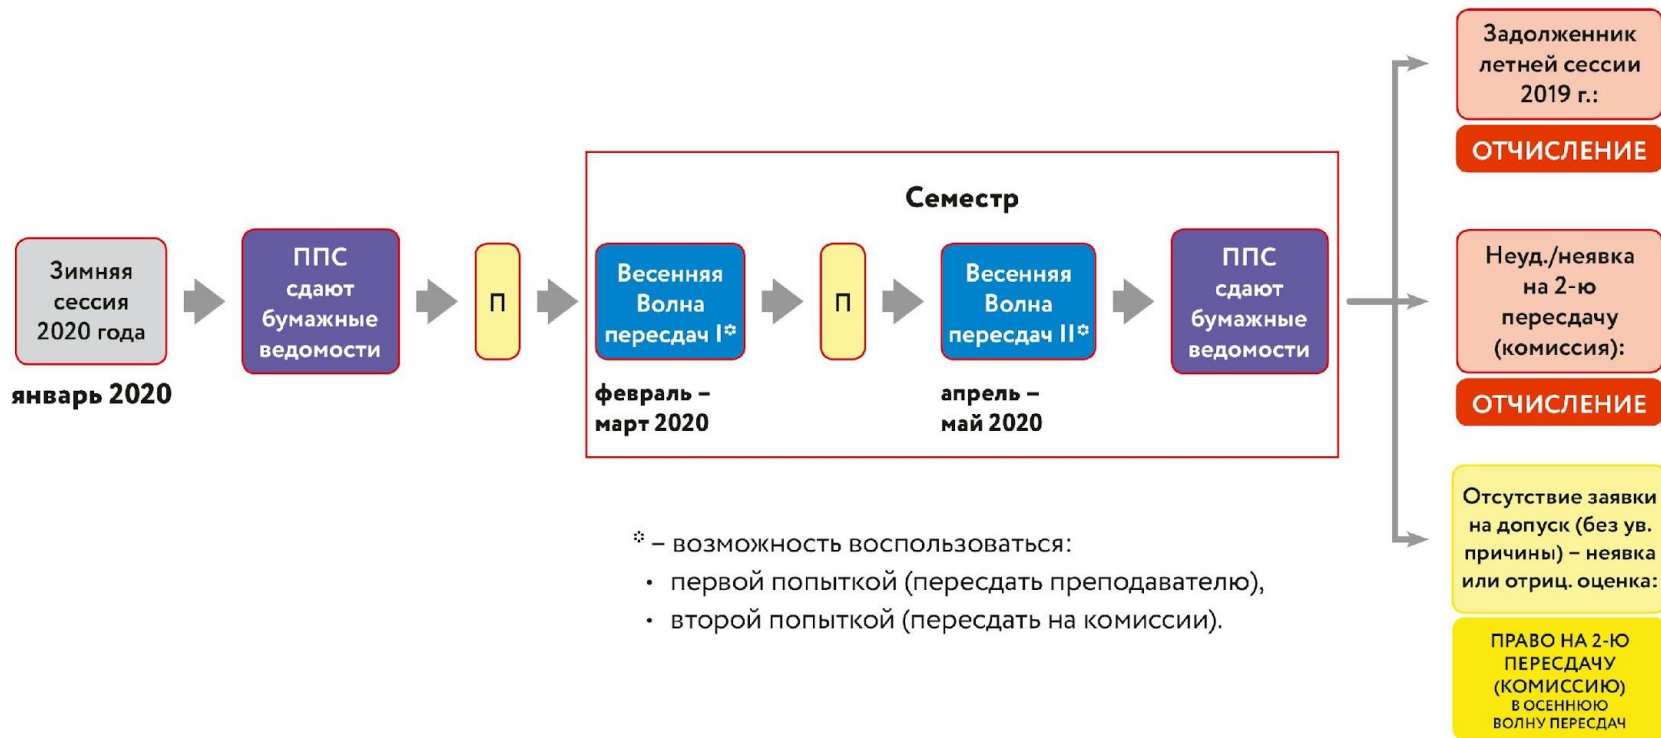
Зимняя сессия 2020 года

январь 2020

ППС сдают бумажные ведомости

П

Семестр

Весенняя Волна пересдач I*

февраль – март 2020

П

Весенняя Волна пересдач II*

апрель – май 2020

ППС сдают бумажные ведомости

Задолженник летней сессии 2019 г.:

ОТЧИСЛЕНИЕ

Неуд./неявка на 2-ю пересдачу (комиссия):

ОТЧИСЛЕНИЕ

Отсутствие заявки на допуск (без ув. причины) – неявка или отриц. оценка:

ПРАВО НА 2-Ю ПЕРЕСДАЧУ (КОМИССИЮ) В ОСЕННЮЮ ВОЛНУ ПЕРЕСДАЧ

* – возможность воспользоваться:
• первой попыткой (пересдать преподавателю),
• второй попыткой (пересдать на комиссии).